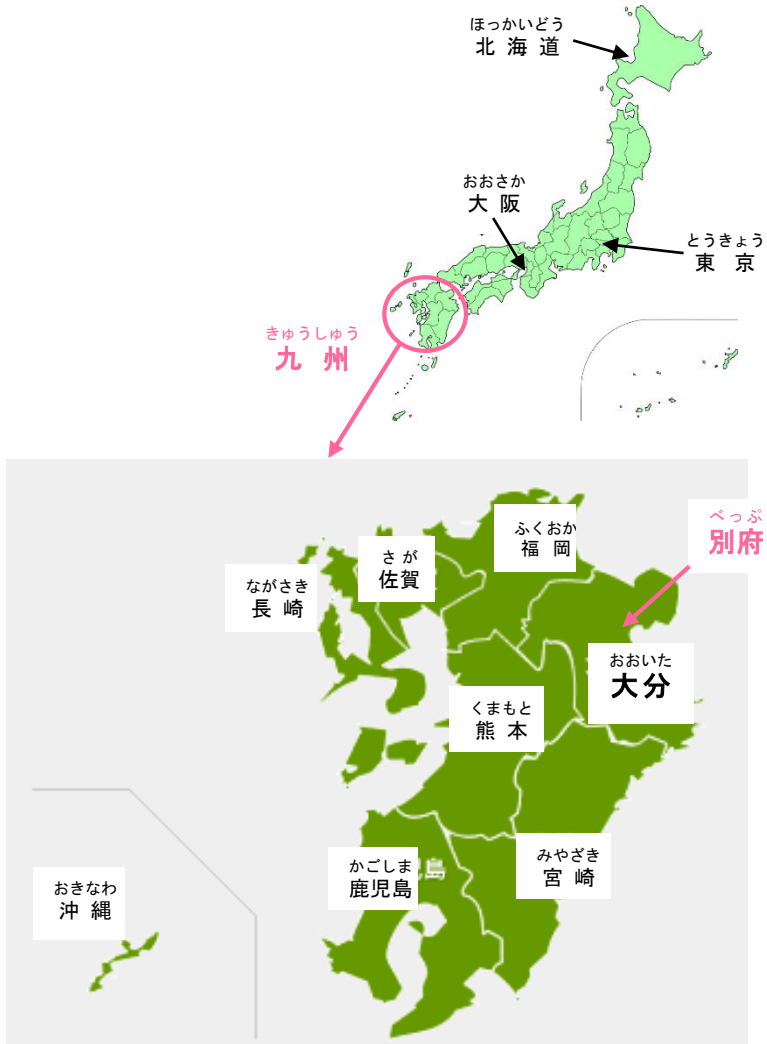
ほっかいどう
北 海 道

おおさか
大 阪

とうきょう
東 京

きゅうしゅう
九 州

ふくおか
福 岡

さが
佐賀

ながさき
長 崎

べっぷ
別府

おおいた
大分

くまもと
熊 本

みやざき
宮 崎

かごしま
鹿児島

おきなわ
沖 縄